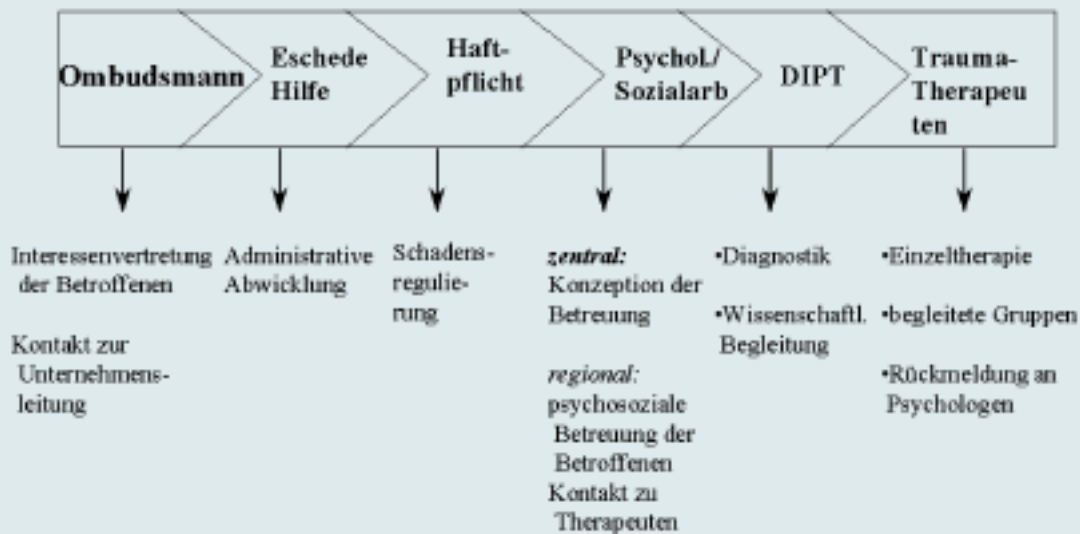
Ombudsmann

Eschede Hilfe

Haftpflicht

Psychol./ Sozialarb

DIPT

Trauma-Therapeuten

Interessenvertretung der Betroffenen

Kontakt zur Unternehmensleitung

Administrative Abwicklung

Schadensregulierung

*zentral:* Konzeption der Betreuung

*regional:* psychosoziale Betreuung der Betroffenen Kontakt zu Therapeuten

•Diagnostik

•Wissenschaftl. Begleitung

•Einzeltherapie

•begleitete Gruppen

•Rückmeldung an Psychologen